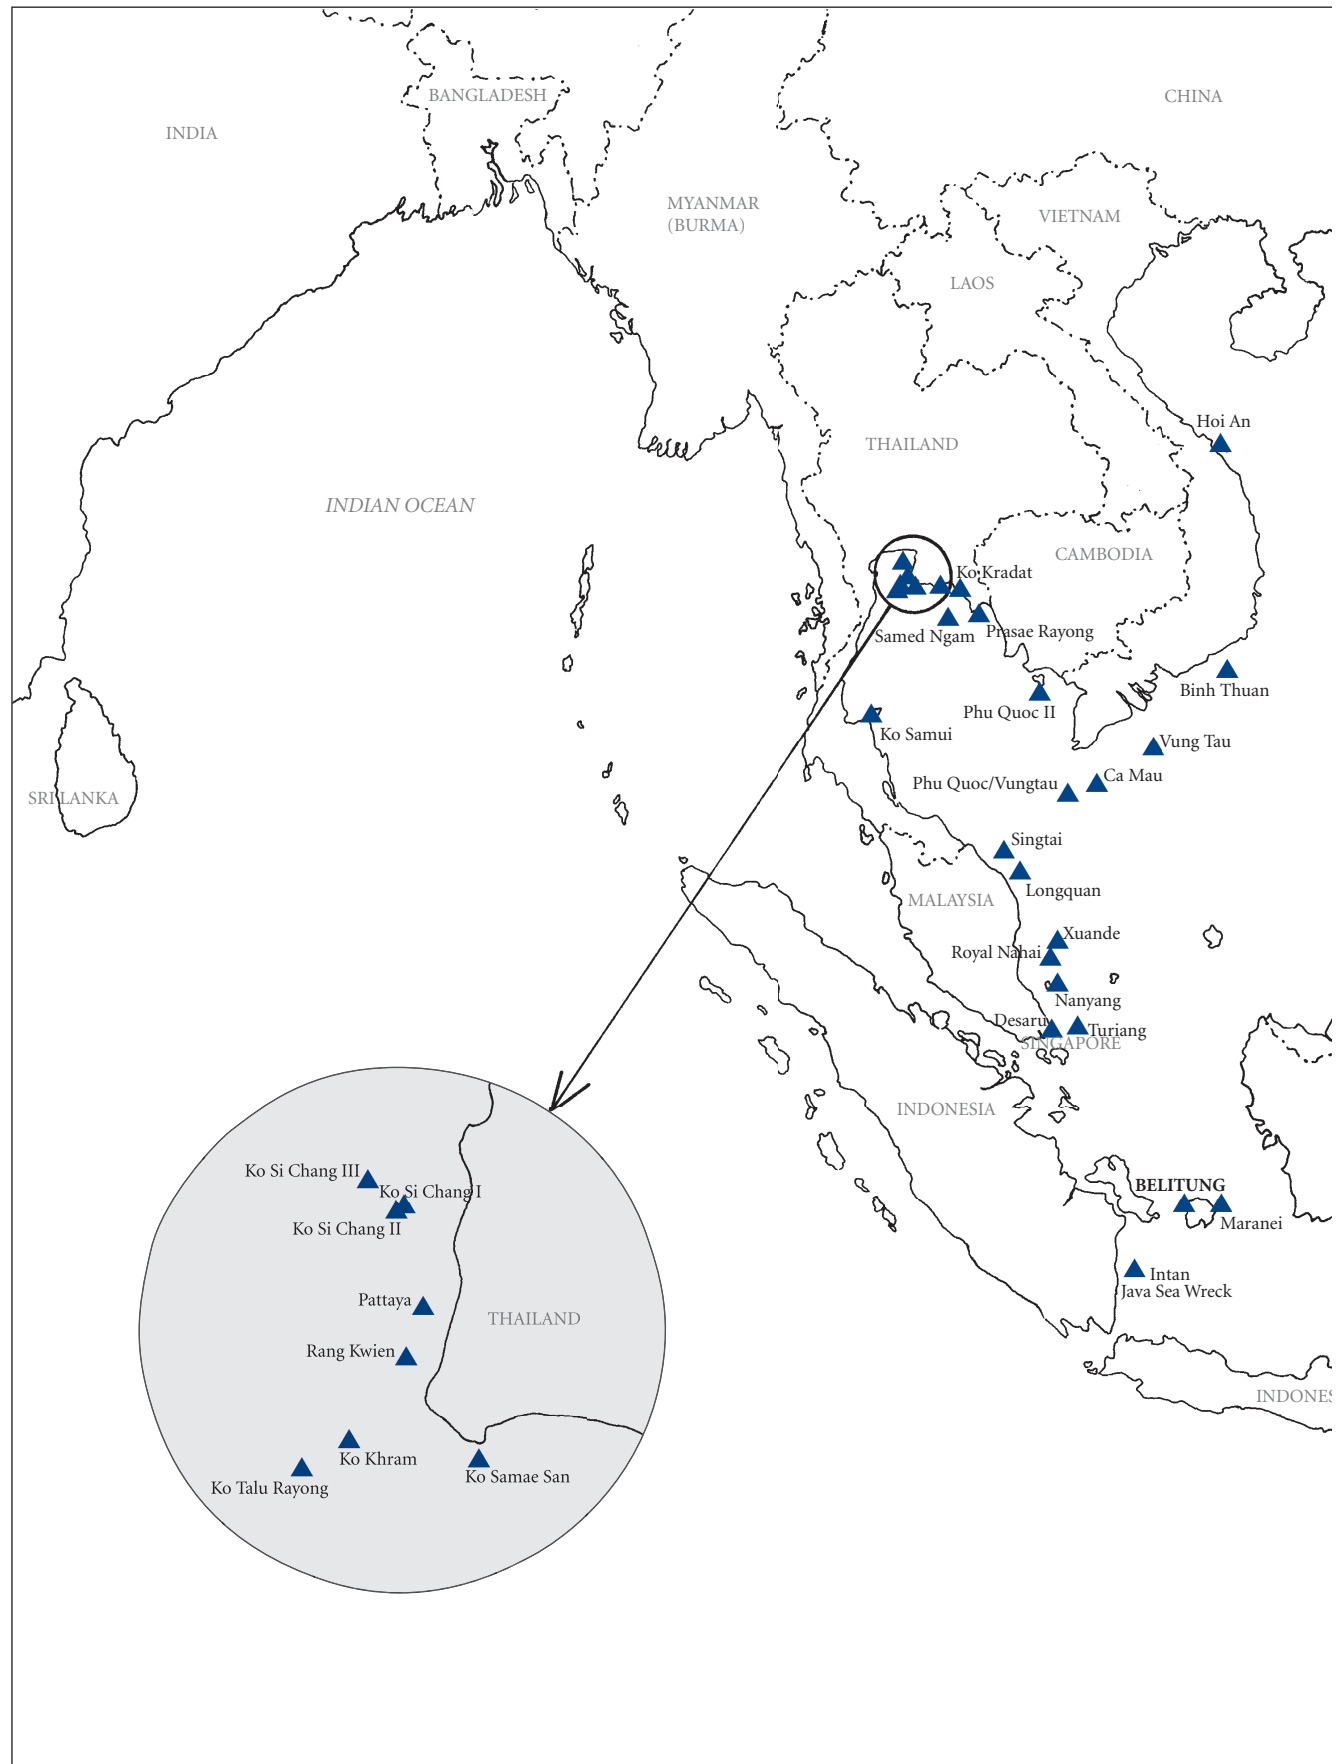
BANGLADESH
CHINA
INDIA
MYANMAR (BURMA)
VIETNAM
LAOS
THAILAND
INDIAN OCEAN
Hoi An
CAMBODIA
Ko Kradat
Samed Ngam
Prasae Rayong
Binh Thuan
Phu Quoc II
Ko Samui
Vung Tau
SRI LANKA
Phu Quoc/Vungtau
Ca Mau
Singtai
Longquan
MALAYSIA
Xuande
Royal Nanhai
Nanyang
Desaru
Turiang
SINGAPORE
INDONESIA
BELITUNG
Maranei
Intan
Java Sea Wreck
INDONES
Ko Si Chang III
Ko Si Chang I
Ko Si Chang II
Pattaya
THAILAND
Rang Kwien
Ko Khram
Ko Samae San
Ko Talu Rayong